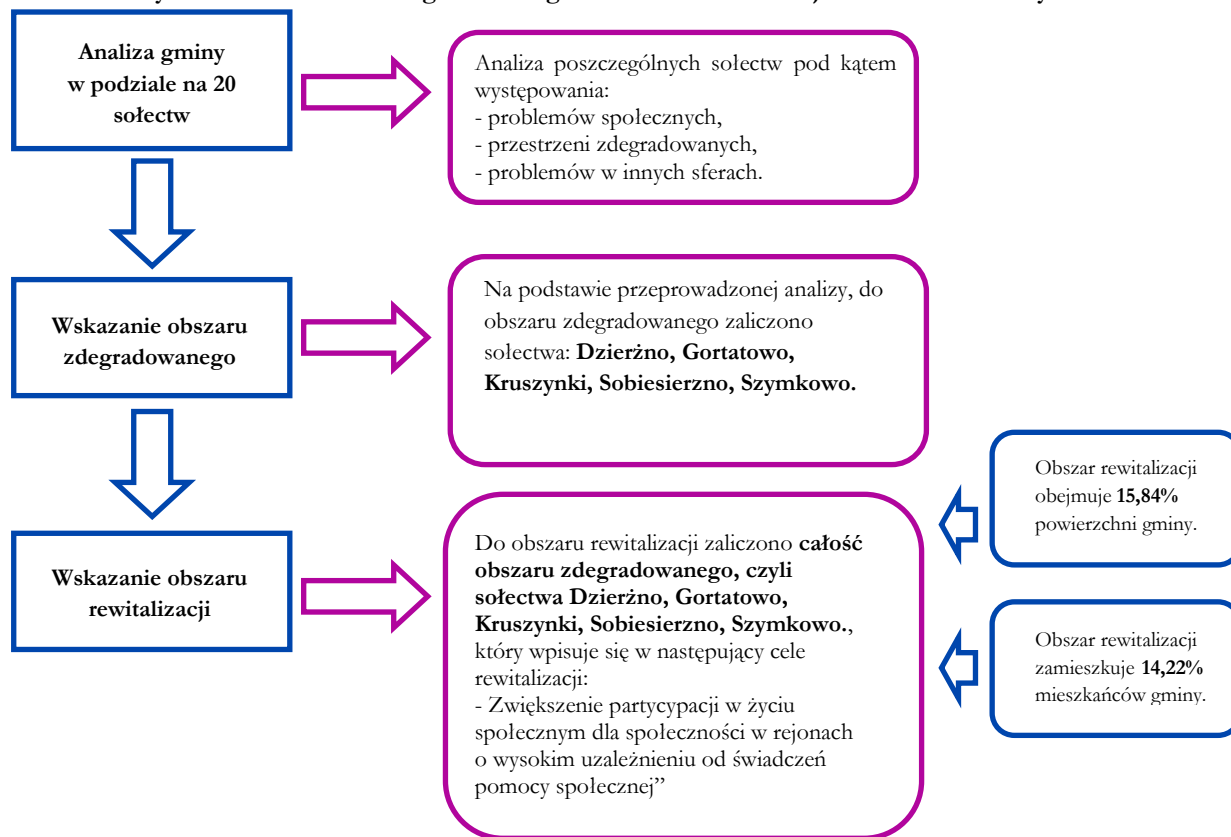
Analiza gminy w podziale na 20 sołectw

Analiza poszczególnych sołectw pod kątem występowania:
- problemów społecznych,
- przestrzeni zdegradowanych,
- problemów w innych sferach.

Wskazanie obszaru zdegradowanego

Na podstawie przeprowadzonej analizy, do obszaru zdegradowanego zaliczono sołectwa: **Dzierżno, Gortatowo, Kruszynki, Sobiesierzno, Szymkowo.**

Obszar rewitalizacji obejmuje **15,84%** powierzchni gminy.

Wskazanie obszaru rewitalizacji

Do obszaru rewitalizacji zaliczono **całość obszaru zdegradowanego, czyli sołectwa Dzierżno, Gortatowo, Kruszynki, Sobiesierzno, Szymkowo.**, który wpisuje się w następujący cele rewitalizacji:
- Zwiększenie partycypacji w życiu społecznym dla społeczności w rejonach o wysokim uzależnieniu od świadczeń pomocy społecznej"

Obszar rewitalizacji zamieszkuje **14,22%** mieszkańców gminy.